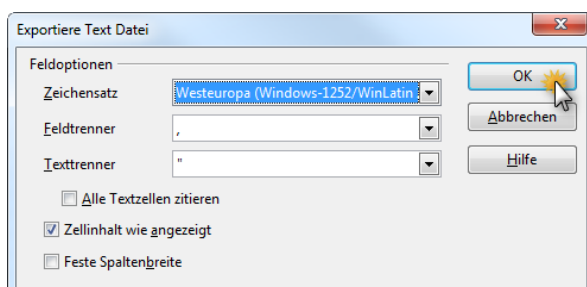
Exportiere Text Datei

Feldoptionen

Zeichensatz Westeuropa (Windows-1252/WinLatin

Feldtrenner ,

Texttrenner "

Alle Textzellen zitieren

Zellinhalt wie angezeigt

Feste Spaltenbreite

OK

Abbrechen

Hilfe